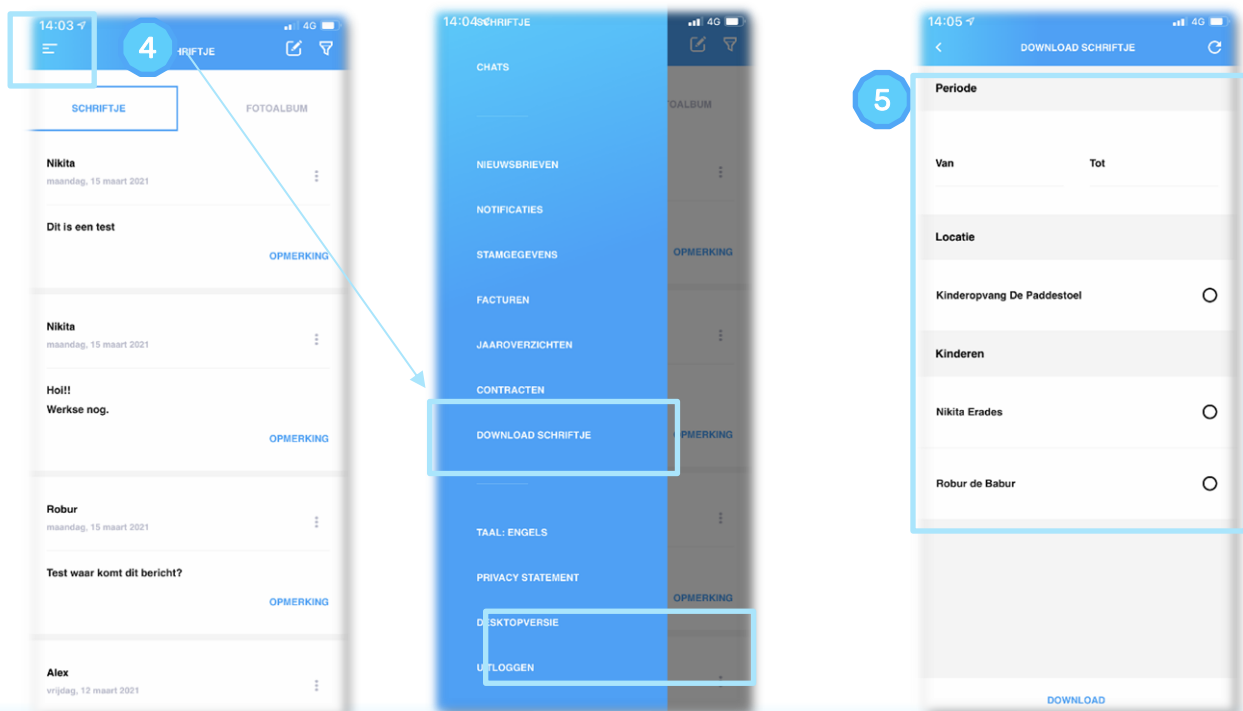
14:03 4G

4

HRIFTJE

SCHRIFTJE

FOTOALBUM

Nikita
maandag, 15 maart 2021

Dit is een test

OPMERKING

Nikita
maandag, 15 maart 2021

Hoi!!
Werkse nog.

OPMERKING

Robur
maandag, 15 maart 2021

Test waar komt dit bericht?

OPMERKING

Alex
vrijdag, 12 maart 2021

14:04 SCHRIFTJE 4G

CHATS

NIEUWSBRIEVEN

NOTIFICATIES

STAMGEGEVENS

FACTUREN

JAAROVERZICHTEN

CONTRACTEN

DOWNLOAD SCHRIFTJE

TAAL: ENGELS

PRIVACY STATEMENT

DESKTOPVERSIE

UITLOGGEN

TOALBUM

OPMERKING

OPMERKING

OPMERKING

14:05 4G

DOWNLOAD SCHRIFTJE

5

Periode

Van

Tot

Locatie

Kinderopvang De Paddestoel

Kinderen

Nikita Erades

Robur de Babur

DOWNLOAD